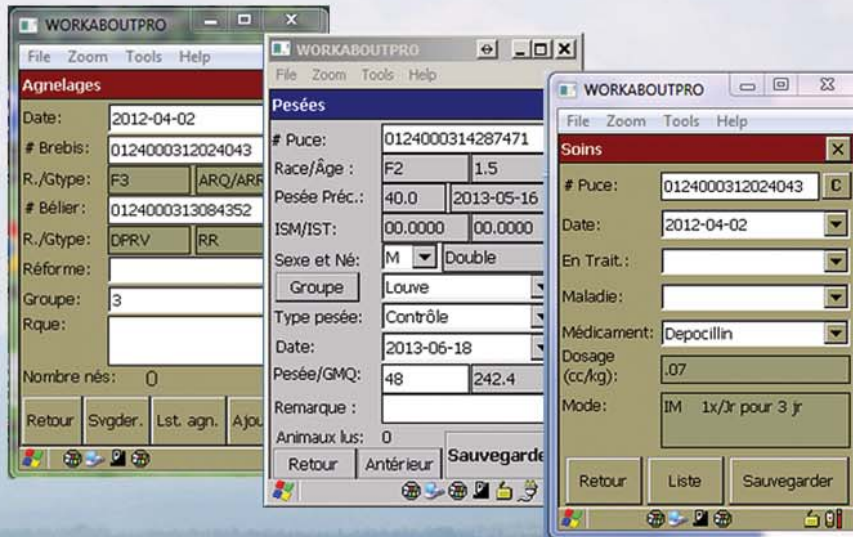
WORKABOUTPRO

File Zoom Tools Help

Agnelages

Date: 2012-04-02

# Brebis: 0124000312024043

R./Gtype: F3 ARQ/ARR

# Bélier: 0124000313084352

R./Gtype: DPRV RR

Réforme

Groupe: 3

Rque:

Nombre nés: 0

Retour Svgder. Lst. agn. Ajou

WORKABOUTPRO

File Zoom Tools Help

Pesées

# Puce: 0124000314287471

Race/Âge: F2 1.5

Pesée Préc.: 40.0 2013-05-16

ISM/IST: 00.0000 00.0000

Sexe et Né: M Double

Groupe Louve

Type pesée: Contrôle

Date: 2013-06-18

Pesée/GMQ: 48 242.4

Remarque :

Animaux lus: 0

Retour Antérieur Sauvegarder

WORKABOUTPRO

File Zoom Tools Help

Soins

# Puce: 0124000312024043 C

Date: 2012-04-02

En Trait.:

Maladie:

Médicament: Depocillin

Dosage (cc/kg): .07

Mode: IM 1x/Jr pour 3 jr

Retour Liste Sauvegarder